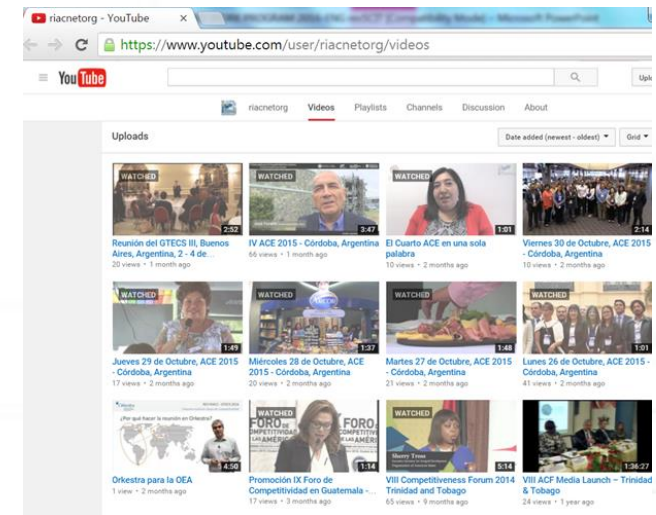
riacnetorg - YouTube ×

https://www.youtube.com/user/riacnetorg/videos

YouTube

Upl

riacnetorg Videos Playlists Channels Discussion About

Uploads

Date added (newest - oldest) ▼ Grid ▼

WATCHED 2:52
Reunión del GTECS III, Buenos Aires, Argentina, 2 - 4 de...
20 views • 1 month ago

WATCHED 3:47
IV ACE 2015 - Córdoba, Argentina
66 views • 1 month ago

WATCHED 1:01
El Cuarto ACE en una sola palabra
10 views • 2 months ago

WATCHED 2:14
Viernes 30 de Octubre, ACE 2015 - Córdoba, Argentina
10 views • 2 months ago

WATCHED 1:49
Jueves 29 de Octubre, ACE 2015 - Córdoba, Argentina
17 views • 2 months ago

WATCHED 1:37
Miércoles 28 de Octubre, ACE 2015 - Córdoba, Argentina
20 views • 2 months ago

WATCHED 1:48
Martes 27 de Octubre, ACE 2015 - Córdoba, Argentina
21 views • 2 months ago

WATCHED 1:01
Lunes 26 de Octubre, ACE 2015 - Córdoba, Argentina
41 views • 2 months ago

¿Por qué hacer la reunión en Orlestra?
4:50
Orkestra para la OEA
1 view • 2 months ago

WATCHED
FORO DE COMPETITIVIDAD LAS AMÉRICAS
1:14
Promoción IX Foro de Competitividad en Guatemala -...
17 views • 3 months ago

WATCHED
Sherry Tross
5:14
VIII Competitiveness Forum 2014 Trinidad and Tobago
65 views • 9 months ago

1:36:27
VIII ACF Media Launch – Trinidad & Tobago
24 views • 1 year ago